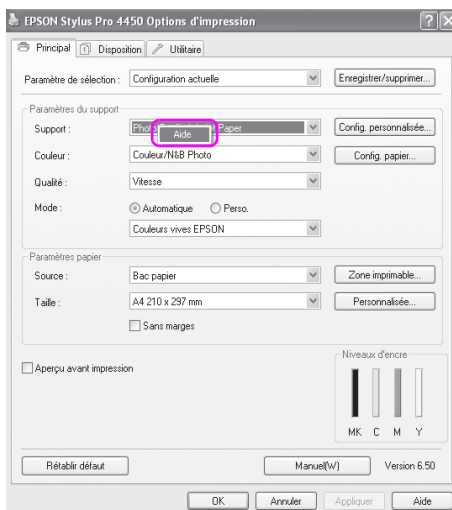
EPSON Stylus Pro 4450 Options d'impression

Principal
Disposition
Utilitaire

Paramètre de sélection :
Configuration actuelle
Enregistrer/supprimer...

Paramètres du support
Support :
Photo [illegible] Paper
Aide
Config. personnalisée...
Couleur :
Couleur/N&B Photo
Config. papier...
Qualité :
Vitesse
Mode :
Automatique
Perso.
Couleurs vives EPSON

Paramètres papier
Source :
Bac papier
Zone imprimable...
Taille :
A4 210 x 297 mm
Personnalisée...
Sans marges

Aperçu avant impression

Niveaux d'encre
MK C M Y

Rétablir défaut
Manuel(W)
Version 6.50

OK
Annuler
Appliquer
Aide